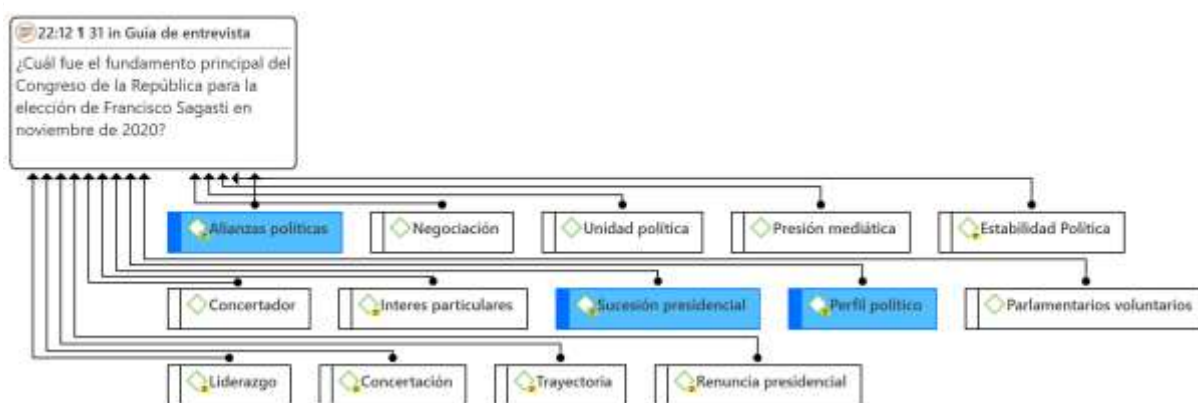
22:12 1 31 in Guía de entrevista

¿Cuál fue el fundamento principal del Congreso de la República para la elección de Francisco Sagasti en noviembre de 2020?

Alianzas políticas

Negociación

Unidad política

Presión mediática

Estabilidad Política

Concertador

Interes particulares

Sucesión presidencial

Perfil político

Parlamentarios voluntarios

Liderazgo

Concertación

Trayectoria

Renuncia presidencial